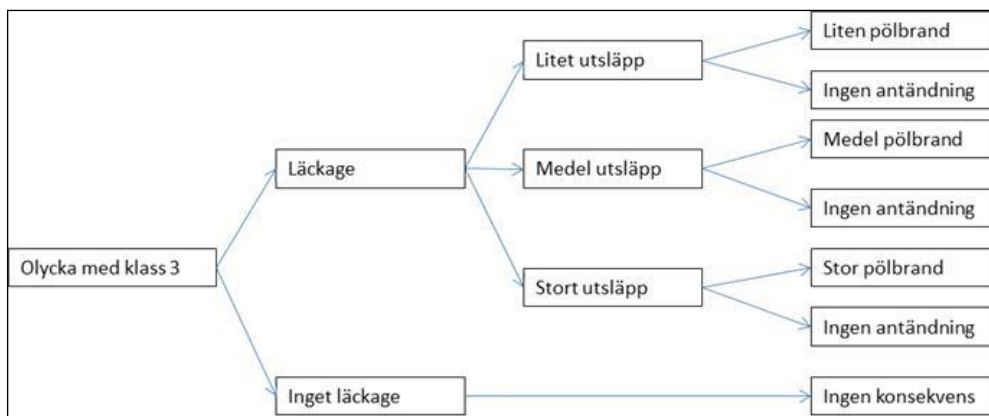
Olycka med klass 3

Läckage

Litet utsläpp

Liten pölbrand

Ingen antändning

Medel utsläpp

Medel pölbrand

Ingen antändning

Stort utsläpp

Stor pölbrand

Ingen antändning

Inget läckage

Ingen konsekvens